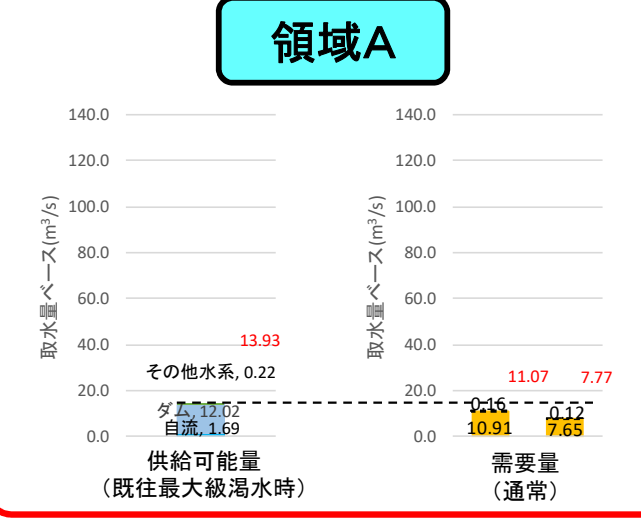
領域A

取水量ベース(m$^3$/s)

140.0
120.0
100.0
80.0
60.0
40.0
20.0
0.0

13.93

その他水系, 0.22
ダム, 12.02
自流, 1.69

供給可能量
(既往最大級渇水時)

取水量ベース(m$^3$/s)

140.0
120.0
100.0
80.0
60.0
40.0
20.0
0.0

11.07
7.77

0.16
10.91
0.12
7.65

需要量
(通常)